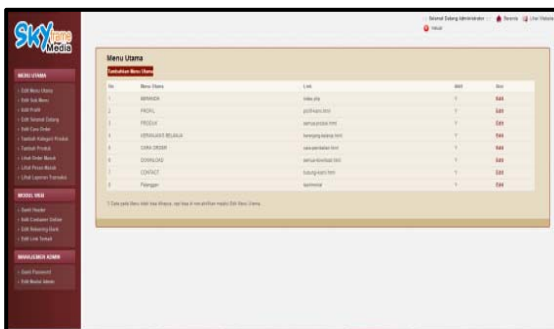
SKY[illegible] Media

MENU UTAMA
Edit Menu Utama
Edit Sub Menu
Edit Profil
Edit Selamat Datang
Edit Cara Order
Tambah Kategori Produk
Tambah Produk
Lihat Order Masuk
Lihat Pesan Masuk
Lihat Laporan Transaksi

MODUL WEB
Ganti Header
Edit Costumer Online
Edit Rekening Bank
Edit Link Terkait

MANAJEMEN ADMIN
Ganti Password
Edit Modul Admin

Selamat Datang Administrator | Beranda | Lihat Website
Keluar

Menu Utama
Tambahkan Menu Utama

| No | Menu Utama | Link | Aktif | Aksi |
|---|---|---|---|---|
| 1 | BERANDA | index.php | Y | Edit |
| 2 | PROFIL | profil-kami.html | Y | Edit |
| 3 | PRODUK | semua-produk.html | Y | Edit |
| 4 | KERANJANG BELANJA | keranjang-belanja.html | Y | Edit |
| 5 | CARA ORDER | cara-pembelian.html | Y | Edit |
| 6 | DOWNLOAD | semua-download.html | Y | Edit |
| 7 | CONTACT | hubungi-kami.html | Y | Edit |
| 8 | Pelanggan | testimonial | Y | Edit |

*) Data pada Menu Utama tidak bisa dihapus, tapi bisa di non-aktifkan melalui Edit Menu Utama.